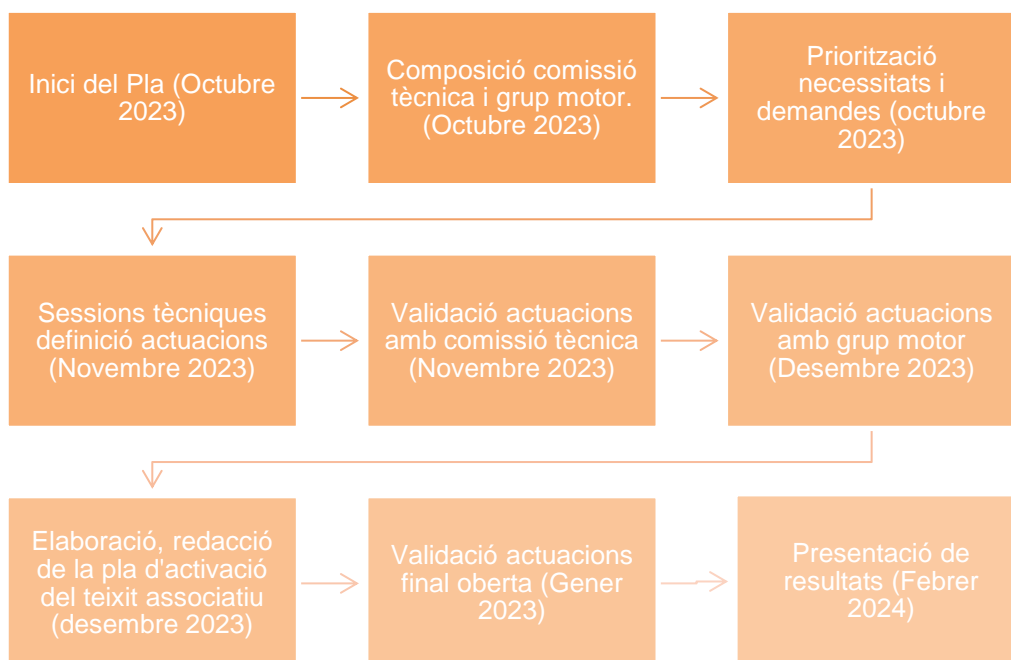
Inici del Pla (Octubre 2023)

Composició comissió tècnica i grup motor. (Octubre 2023)

Priorització necessitats i demandes (octubre 2023)

Sessions tècniques definició actuacions (Novembre 2023)

Validació actuacions amb comissió tècnica (Novembre 2023)

Validació actuacions amb grup motor (Desembre 2023)

Elaboració, redacció de la pla d'activació del teixit associatiu (desembre 2023)

Validació actuacions final oberta (Gener 2023)

Presentació de resultats (Febrer 2024)